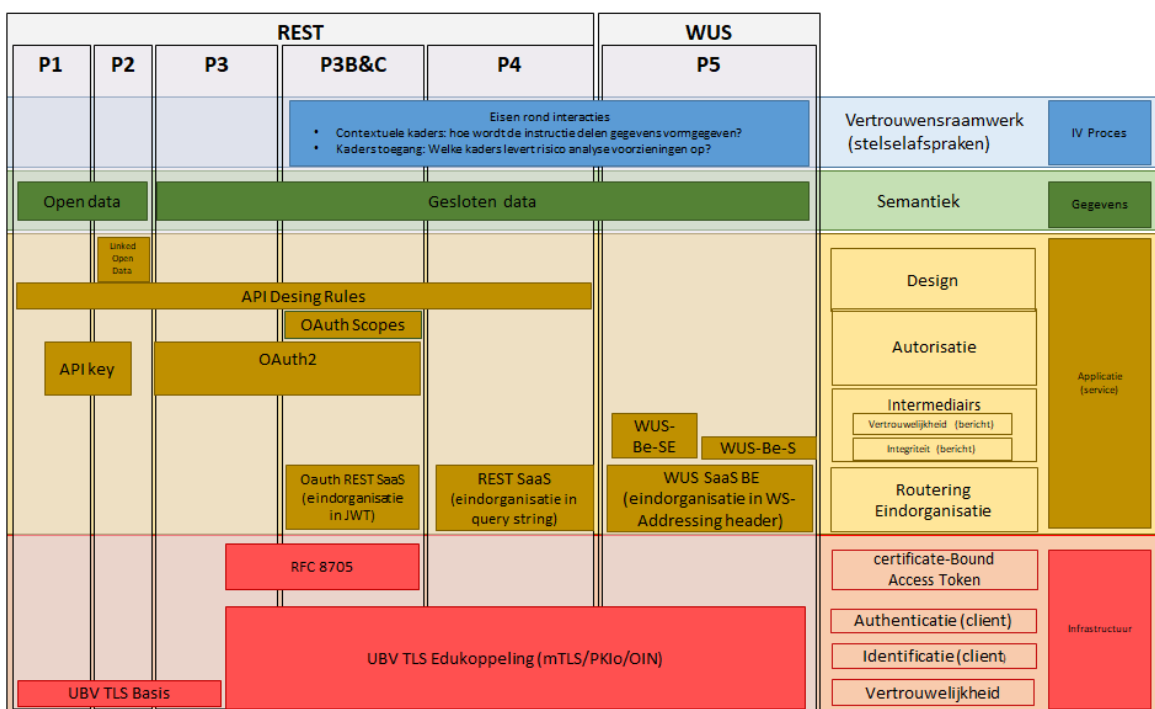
REST

WUS

P1

P2

P3

P3B&C

P4

P5

Eisen rond interacties
• Contextuele kaders: hoe wordt de instructie delen gegevens vormgegeven?
• Kaders toegang: Welke kaders levert risico analyse voorzieningen op?

Vertrouwensraamwerk (stelselafspraken)

IV Proces

Open data

Gesloten data

Semantiek

Gegevens

Linked Open Data

API Desing Rules

Design

OAuth Scopes

API key

OAuth2

Autorisatie

Applicatie (service)

Intermediairs

Vertrouwelijkheid (bericht)

Integriteit (bericht)

WUS-Be-SE

WUS-Be-S

Oauth REST SaaS (eindorganisatie in JWT)

REST SaaS (eindorganisatie in query string)

WUS SaaS BE (eindorganisatie in WS-Addressing header)

Routering Eindorganisatie

RFC 8705

certificate-Bound Access Token

Authenticatie (client)

Infrastructuur

UBV TLS Edukoppeling (mTLS/PKIo/OIN)

Identificatie (client)

UBV TLS Basis

Vertrouwelijkheid